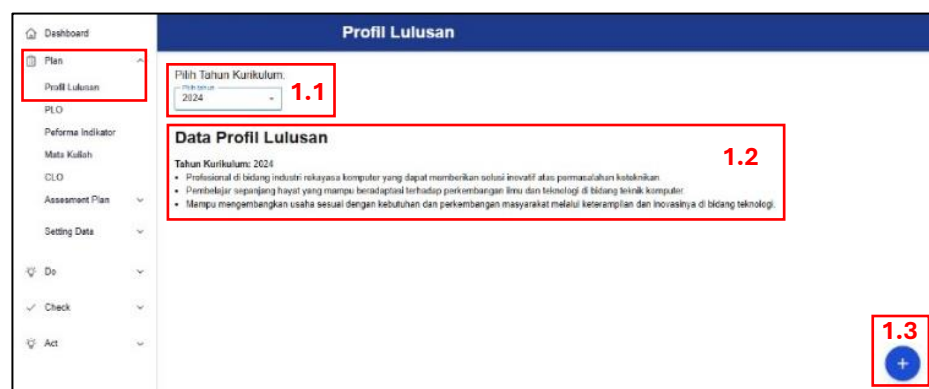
Dashboard
Plan
Profil Lulusan
PLO
Peforma Indikator
Mata Kuliah
CLO
Assesment Plan
Setting Data
Do
Check
Act

Profil Lulusan

Pilih Tahun Kurikulum:
Pilih tahun
2024
1.1

Data Profil Lulusan
1.2

Tahun Kurikulum: 2024
• Profesional di bidang industri rekayasa komputer yang dapat memberikan solusi inovatif atas permasalahan keteknikan.
• Pembelajar sepanjang hayat yang mampu beradaptasi terhadap perkembangan ilmu dan teknologi di bidang teknik komputer.
• Mampu mengembangkan usaha sesuai dengan kebutuhan dan perkembangan masyarakat melalui keterampilan dan inovasinya di bidang teknologi.

1.3
+